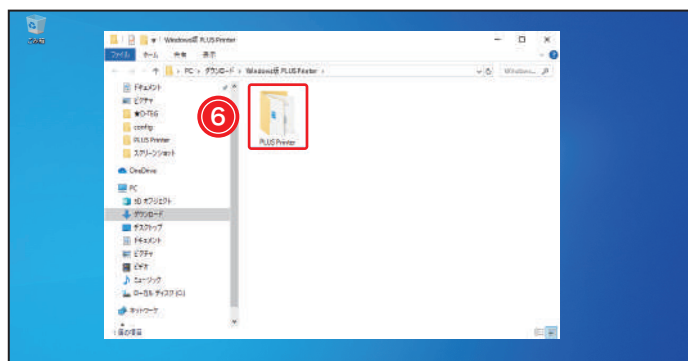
ごみ箱

Windows版 PLUS Printer

ファイル　ホーム　共有　表示

PC > ダウンロード > Windows版 PLUS Printer >

Windows...

ドキュメント
ピクチャ
★D-TEG
config
PLUS Printer
スクリーンショット
OneDrive
PC
3D オブジェクト
ダウンロード
デスクトップ
ドキュメント
ピクチャ
ビデオ
ミュージック
ローカル ディスク (C:)
ネットワーク

6

PLUS Printer

1個の項目